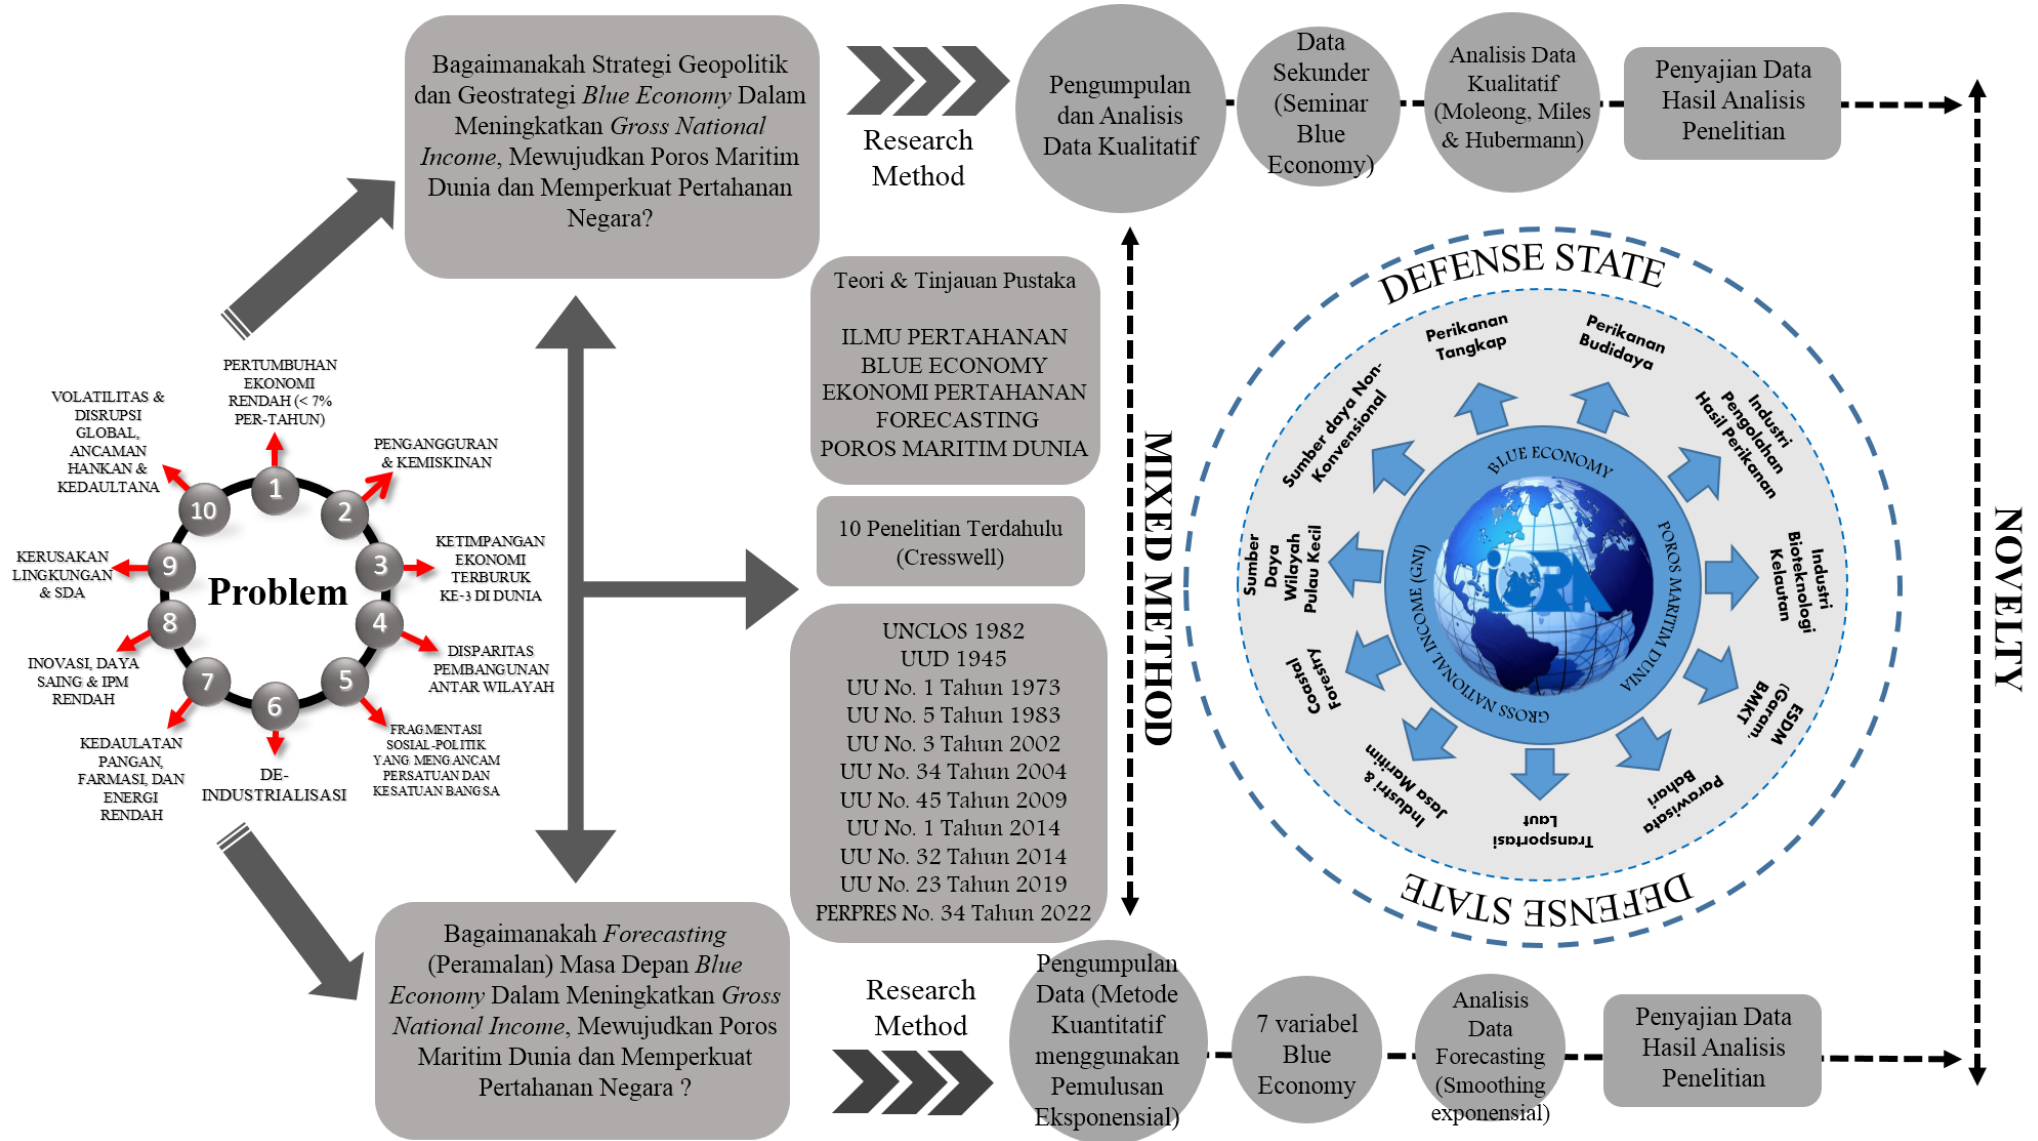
Bagaimanakah Strategi Geopolitik dan Geostrategi *Blue Economy* Dalam Meningkatkan *Gross National Income*, Mewujudkan Poros Maritim Dunia dan Memperkuat Pertahanan Negara?

Research Method

Pengumpulan dan Analisis Data Kualitatif

Data Sekunder (Seminar Blue Economy)

Analisis Data Kualitatif (Moleong, Miles & Hubermann)

Penyajian Data Hasil Analisis Penelitian

PERTUMBUHAN EKONOMI RENDAH (< 7% PER-TAHUN)

PENGANGGURAN & KEMISKINAN

KETIMPANGAN EKONOMI TERBURUK KE-3 DI DUNIA

DISPARITAS PEMBANGUNAN ANTAR WILAYAH

FRAGMENTASI SOSIAL-POLITIK YANG MENGANCAM PERSATUAN DAN KESATUAN BANGSA

DE-INDUSTRIALISASI

KEDAULATAN PANGAN, FARMASI, DAN ENERGI RENDAH

INOVASI, DAYA SAING & IPM RENDAH

KERUSAKAN LINGKUNGAN & SDA

VOLATILITAS & DISRUPSI GLOBAL, ANCAMAN HANKAN & KEDAULTANA

Problem

1 2 3 4 5 6 7 8 9 10

Teori & Tinjauan Pustaka

ILMU PERTAHANAN
BLUE ECONOMY
EKONOMI PERTAHANAN
FORECASTING
POROS MARITIM DUNIA

10 Penelitian Terdahulu (Cresswell)

UNCLOS 1982
UUD 1945
UU No. 1 Tahun 1973
UU No. 5 Tahun 1983
UU No. 3 Tahun 2002
UU No. 34 Tahun 2004
UU No. 45 Tahun 2009
UU No. 1 Tahun 2014
UU No. 32 Tahun 2014
UU No. 23 Tahun 2019
PERPRES No. 34 Tahun 2022

MIXED METHOD

DEFENSE STATE

Perikanan Tangkap

Perikanan Budidaya

Industri Pengolahan Hasil Perikanan

Industri Bioteknologi Kelautan

ESDM (Garam, BMKT)

Pariwisata Bahari

Transportasi Laut

Industri & Jasa Maritim

Coastal Forestry

Sumber Daya Wilayah Pulau Kecil

Sumber daya Non-Konvensional

BLUE ECONOMY

POROS MARITIM DUNIA

GROSS NATIONAL INCOME (GNI)

DEFENSE STATE

NOVELTY

Bagaimanakah *Forecasting* (Peramalan) Masa Depan *Blue Economy* Dalam Meningkatkan *Gross National Income*, Mewujudkan Poros Maritim Dunia dan Memperkuat Pertahanan Negara ?

Research Method

Pengumpulan Data (Metode Kuantitatif menggunakan Pemulusan Eksponensial)

7 variabel Blue Economy

Analisis Data Forecasting (Smoothing exponensial)

Penyajian Data Hasil Analisis Penelitian